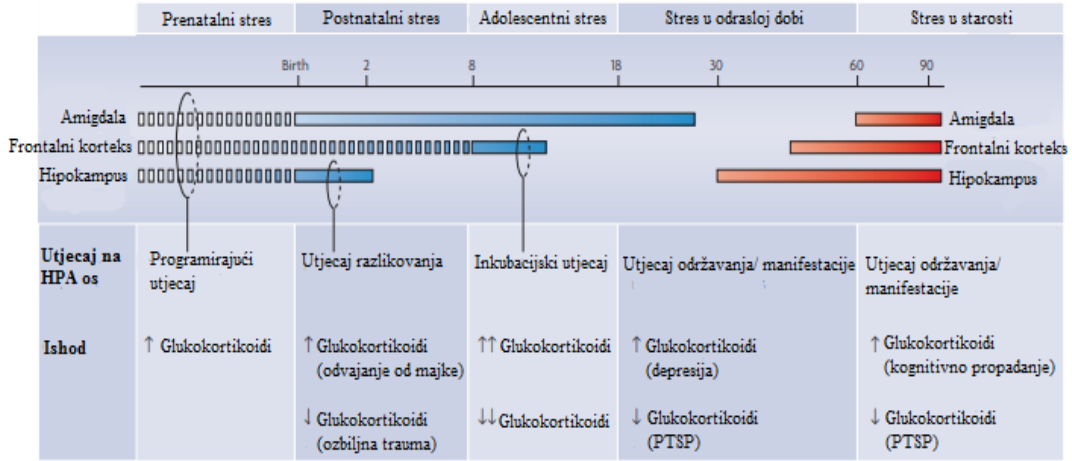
| Prenatalni stres | Postnatalni stres | Adolescentni stres | Stres u odrasloj dobi | Stres u starosti |
|---|---|---|---|---|

Birth 2 8 18 30 60 90

Amigdala
Frontalni korteks
Hipokampus

Amigdala
Frontalni korteks
Hipokampus

| | Prenatalni stres | Postnatalni stres | Adolescentni stres | Stres u odrasloj dobi | Stres u starosti |
|---|---|---|---|---|---|
| Utjecaj na HPA os | Programirajući utjecaj | Utjecaj razlikovanja | Inkubacijski utjecaj | Utjecaj održavanja/ manifestacije | Utjecaj održavanja/ manifestacije |
| Ishod | ↑ Glukokortikoidi | ↑ Glukokortikoidi (odvajanje od majke) ↓ Glukokortikoidi (ozbiljna trauma) | ↑↑ Glukokortikoidi ↓↓ Glukokortikoidi | ↑ Glukokortikoidi (depresija) ↓ Glukokortikoidi (PTSP) | ↑ Glukokortikoidi (kognitivno propadanje) ↓ Glukokortikoidi (PTSP) |